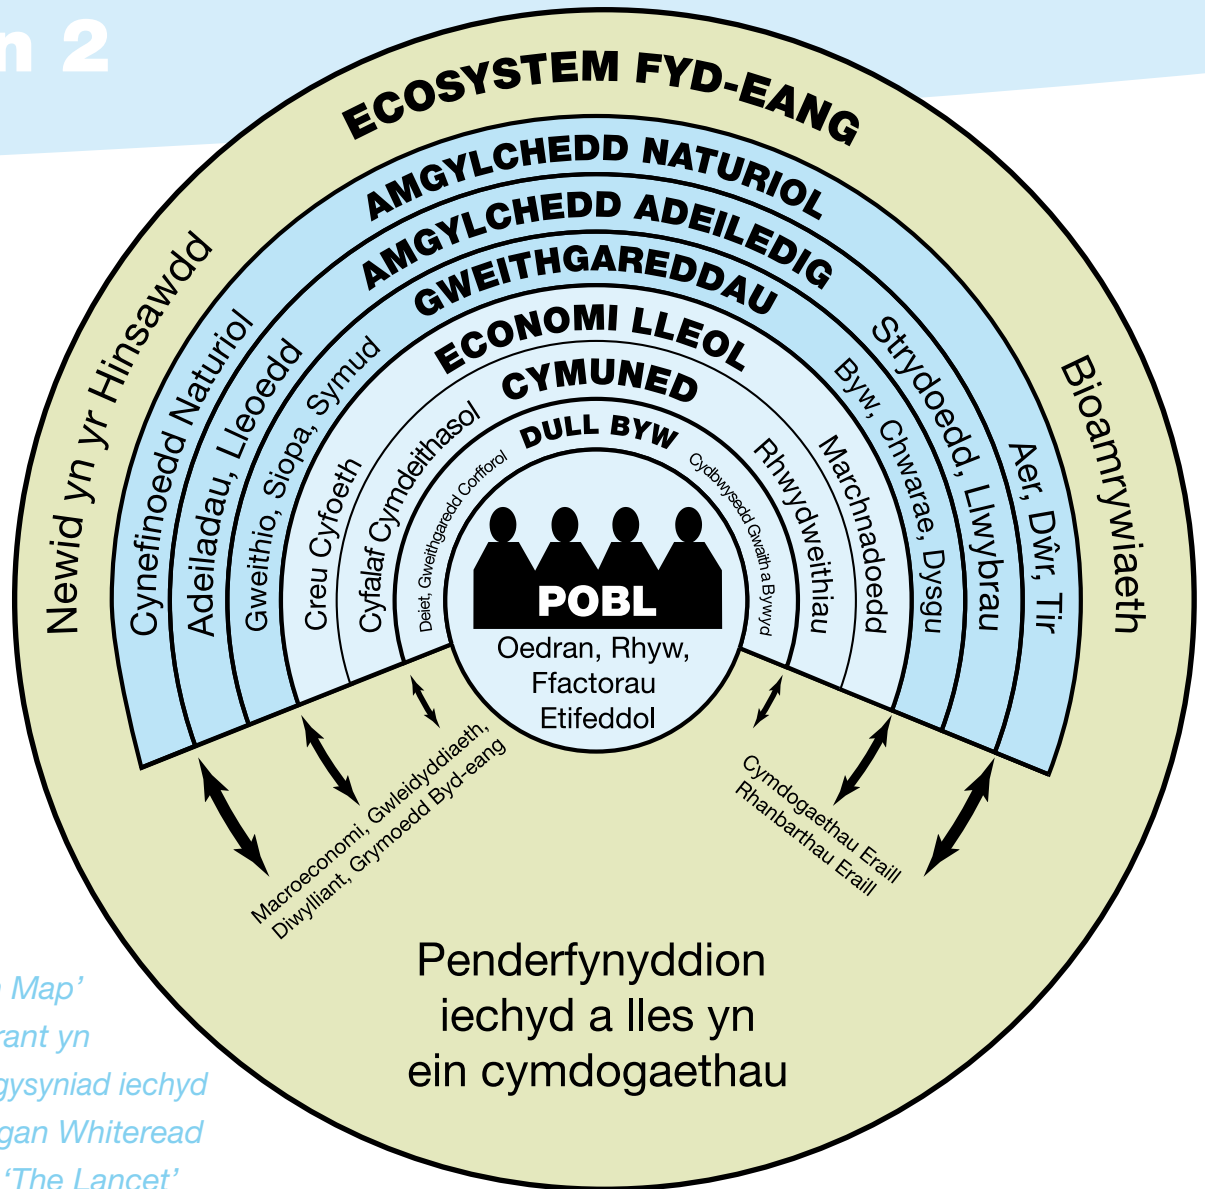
n 2

ECOSYSTEM FYD-EANG

AMGYLCHEDD NATURIOL

AMGYLCHEDD ADEILEDIG

GWEITHGAREDDAU

ECONOMI LLEOL

CYMUNED

DULL BYW

Newid yn yr Hinsawdd

Cynefinoedd Naturiol

Adeiladau, Lleoedd

Gweithio, Siopa, Symud

Creu Cyfoeth

Cyfalaf Cymdeithasol

Deiet, Gweithgaredd Corfforol

Cydbwysedd Gwaith a Bywyd

Rhwydweithiau

Marchnadoedd

Byw, Chwarae, Dysgu

Strydoedd, Llwybrau

Aer, Dŵr, Tir

Bioamrywiaeth

POBL

Oedran, Rhyw, Ffactorau Etifeddol

Macroeconomi, Gwleidyddiaeth, Diwylliant, Grymoedd Byd-eang

Cymdogaethau Eraill
Rhanbarthau Eraill

Penderfynyddion iechyd a lles yn ein cymdogaethau

Map'
rant yn
gysyniad iechyd
gan Whiteread
'The Lancet'